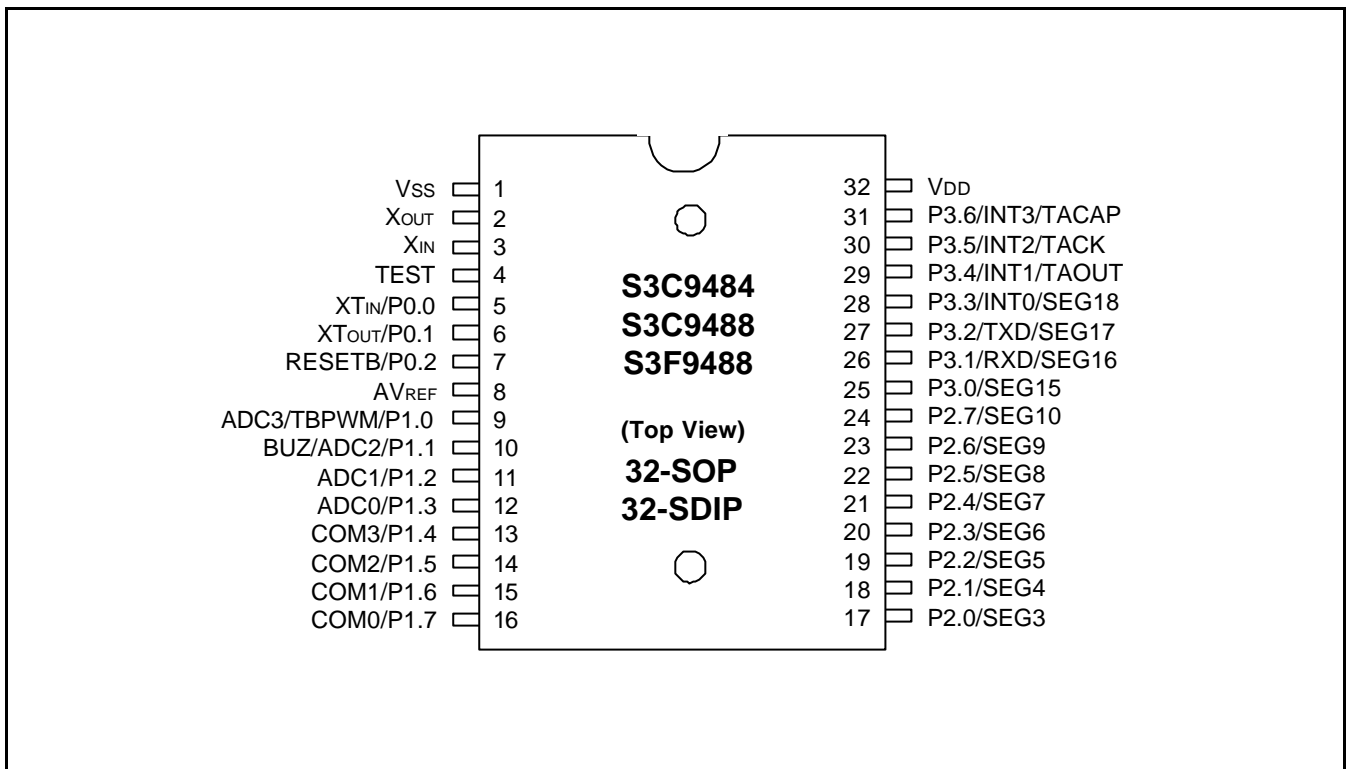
VSS 1
XOUT 2
XIN 3
TEST 4
XTIN/P0.0 5
XTOUT/P0.1 6
RESETB/P0.2 7
AVREF 8
ADC3/TBPWM/P1.0 9
BUZ/ADC2/P1.1 10
ADC1/P1.2 11
ADC0/P1.3 12
COM3/P1.4 13
COM2/P1.5 14
COM1/P1.6 15
COM0/P1.7 16

S3C9484
S3C9488
S3F9488

(Top View)

32-SOP
32-SDIP

32 VDD
31 P3.6/INT3/TACAP
30 P3.5/INT2/TACK
29 P3.4/INT1/TAOUT
28 P3.3/INT0/SEG18
27 P3.2/TXD/SEG17
26 P3.1/RXD/SEG16
25 P3.0/SEG15
24 P2.7/SEG10
23 P2.6/SEG9
22 P2.5/SEG8
21 P2.4/SEG7
20 P2.3/SEG6
19 P2.2/SEG5
18 P2.1/SEG4
17 P2.0/SEG3